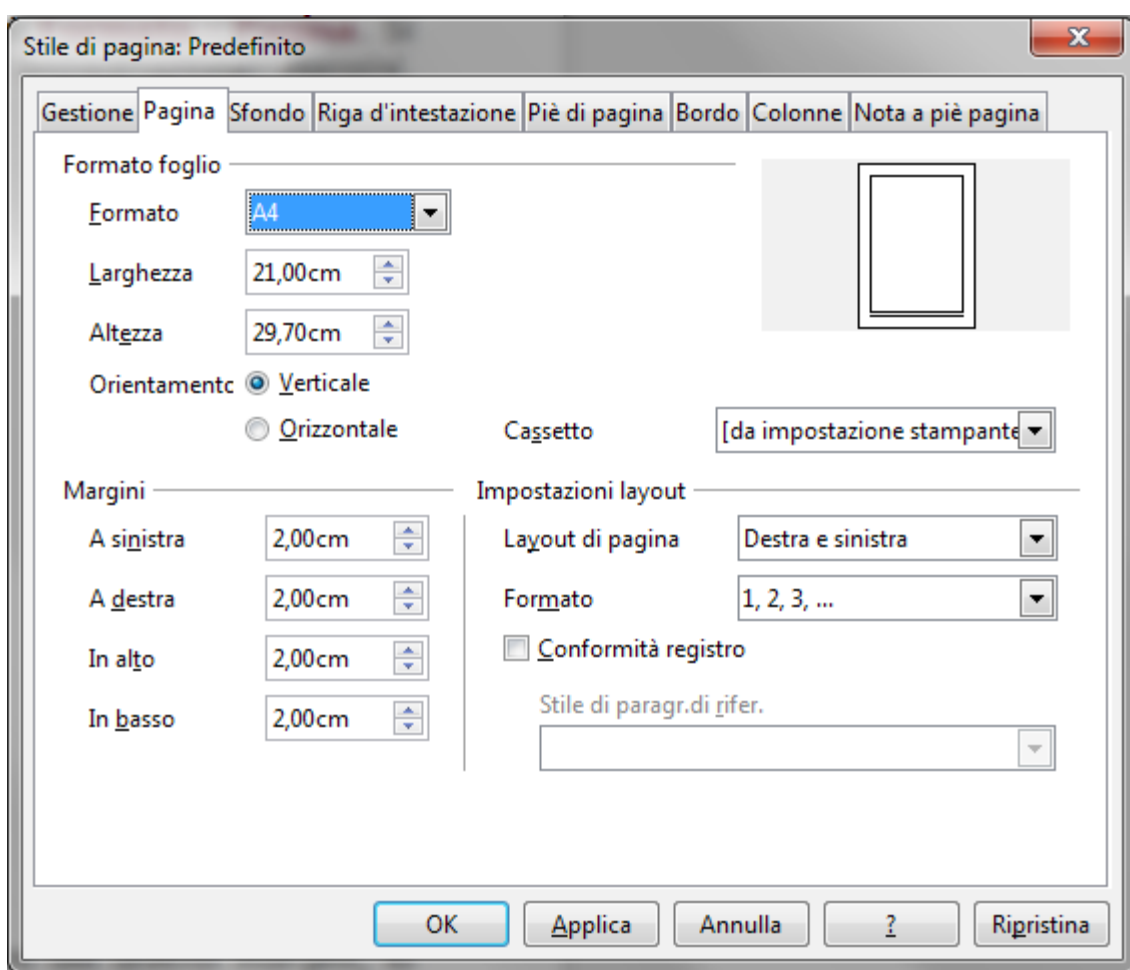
Stile di pagina: Predefinito

Gestione | Pagina | Sfondo | Riga d'intestazione | Piè di pagina | Bordo | Colonne | Nota a piè pagina

Formato foglio

Formato A4

Larghezza 21,00cm

Altezza 29,70cm

Orientamentc Verticale

Orizzontale

Cassetto [da impostazione stampante

Margini

A sinistra 2,00cm

A destra 2,00cm

In alto 2,00cm

In basso 2,00cm

Impostazioni layout

Layout di pagina Destra e sinistra

Formato 1, 2, 3, ...

Conformità registro

Stile di paragr.di rifer.

OK | Applica | Annulla | ? | Ripristina